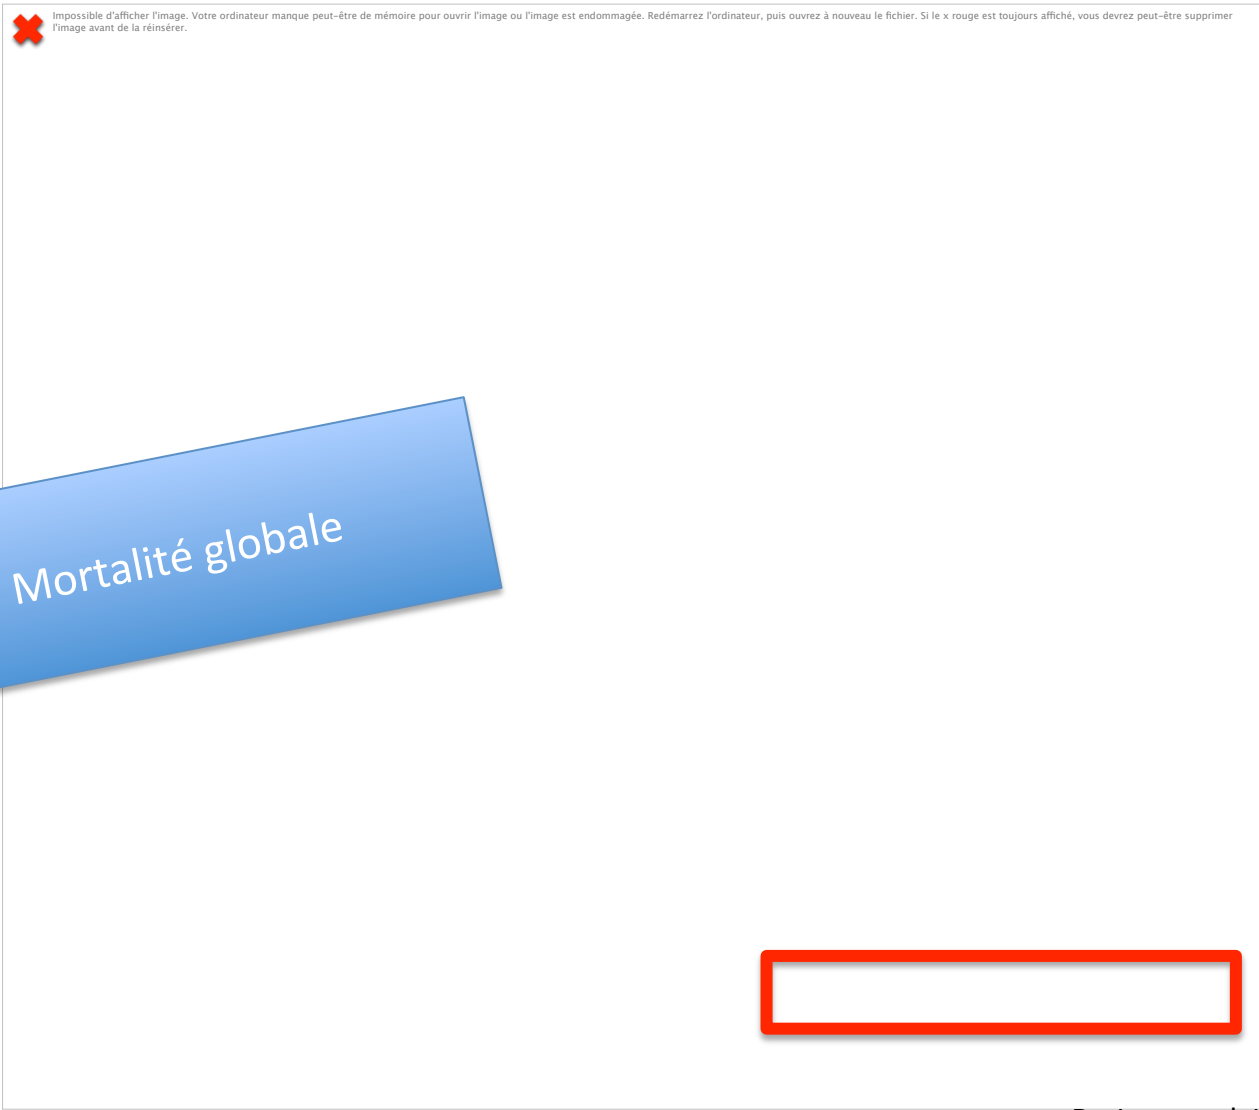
Impossible d'afficher l'image. Votre ordinateur manque peut-être de mémoire pour ouvrir l'image ou l'image est endommagée. Redémarrez l'ordinateur, puis ouvrez à nouveau le fichier. Si le x rouge est toujours affiché, vous devrez peut-être supprimer l'image avant de la réinsérer.

Mortalité globale

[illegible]